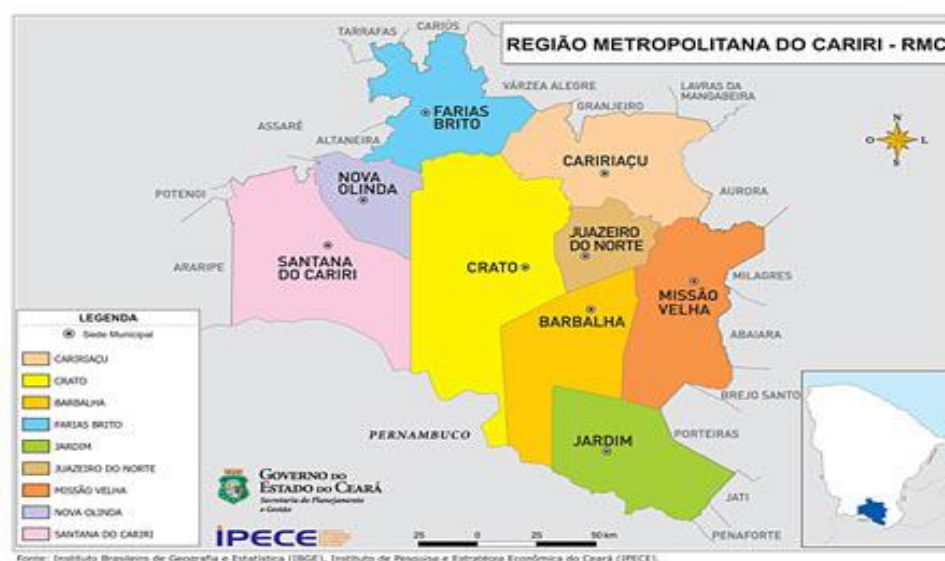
REGIÃO METROPOLITANA DO CARIRI - RMC

TARRAFAS
CARIÚS
VÁRZEA ALEGRE
LAVRAS DA MANGABEIRA
GRANJEIRO
ASSARÉ
ALTANEIRA
FARIAS BRITO
CARIRIAÇU
AURORA
POTENGI
NOVA OLINDA
JUAZEIRO DO NORTE
SANTANA DO CARIRI
ARARIPE
CRATO
MILAGRES
MISSÃO VELHA
BARBALHA
ABAIARA
BREJO SANTO
PERNAMBUCO
PORTEIRAS
JARDIM
JATI
PENAFORTE

N
O
L
S

LEGENDA
Sede Municipal
CARIRIAÇU
CRATO
BARBALHA
FARIAS BRITO
JARDIM
JUAZEIRO DO NORTE
MISSÃO VELHA
NOVA OLINDA
SANTANA DO CARIRI

GOVERNO DO ESTADO DO CEARÁ
Secretaria do Planejamento e Gestão

IPECE

25 0 25 50 km

Fonte: Instituto Brasileiro de Geografia e Estatística (IBGE), Instituto de Pesquisa e Estratégia Econômica do Ceará (IPECE).